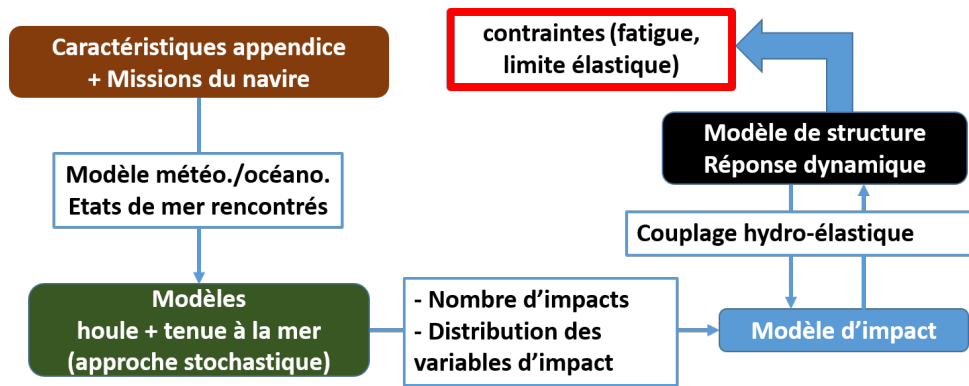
Caractéristiques appendice
+ Missions du navire

contraintes (fatigue, limite élastique)

Modèle de structure
Réponse dynamique

Modèle météo./océano.
Etats de mer rencontrés

Couplage hydro-élastique

Modèles
houle + tenue à la mer
(approche stochastique)

- Nombre d’impacts
- Distribution des variables d’impact

Modèle d’impact